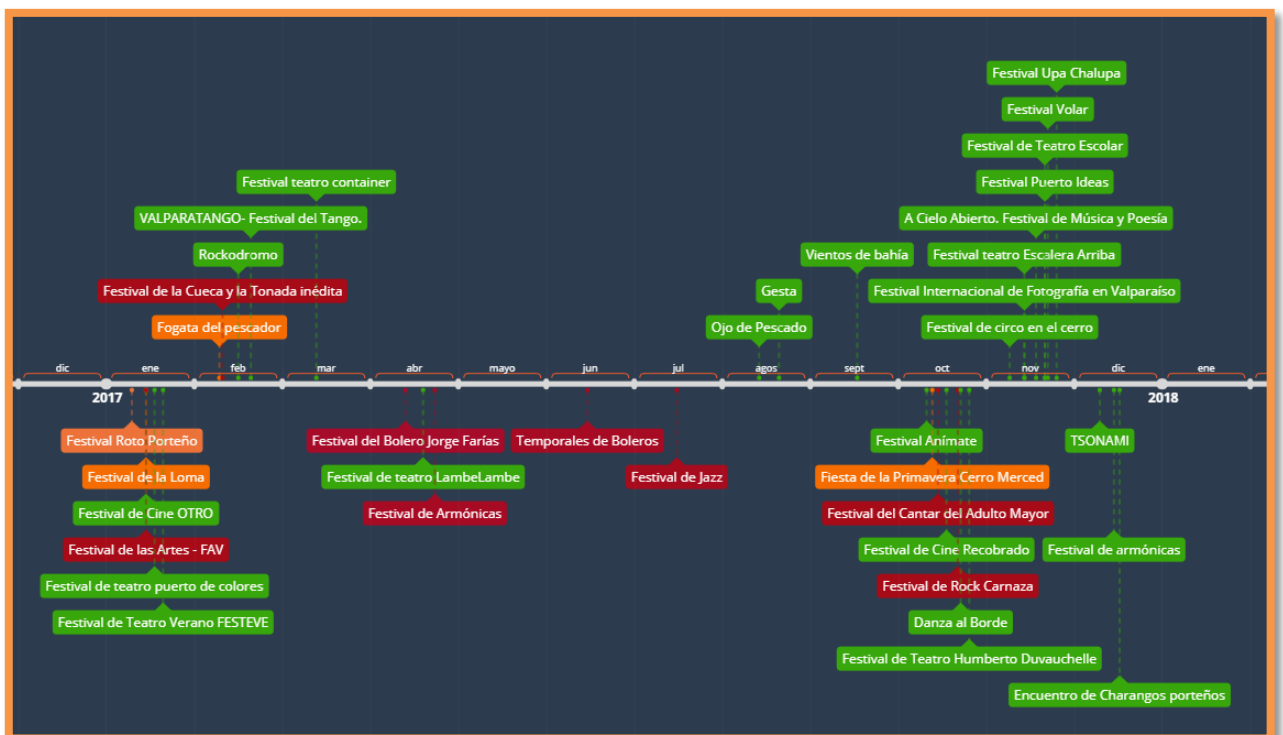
Festival Upa Chalupa
Festival Volar
Festival de Teatro Escolar
Festival Puerto Ideas
A Cielo Abierto. Festival de Música y Poesía
Festival teatro Escalera Arriba
Festival Internacional de Fotografía en Valparaíso
Festival de circo en el cerro

Vientos de bahía
Gesta
Ojo de Pescado

Festival teatro container
VALPARATANGO- Festival del Tango.
Rockodromo
Festival de la Cueca y la Tonada inédita
Fogata del pescador

dic
ene
feb
mar
abr
mayo
jun
jul
agos
sept
oct
nov
dic
ene

2017
2018

Festival Roto Porteño
Festival de la Loma
Festival de Cine OTRO
Festival de las Artes - FAV
Festival de teatro puerto de colores
Festival de Teatro Verano FESTEVE

Festival del Bolero Jorge Farías
Festival de teatro LambeLambe
Festival de Armónicas

Temporales de Boleros
Festival de Jazz

Festival Anímate
Fiesta de la Primavera Cerro Merced
Festival del Cantar del Adulto Mayor
Festival de Cine Recobrado
Festival de Rock Carnaza
Danza al Borde
Festival de Teatro Humberto Duvauchelle

TSONAMI
Festival de armónicas
Encuentro de Charangos porteños